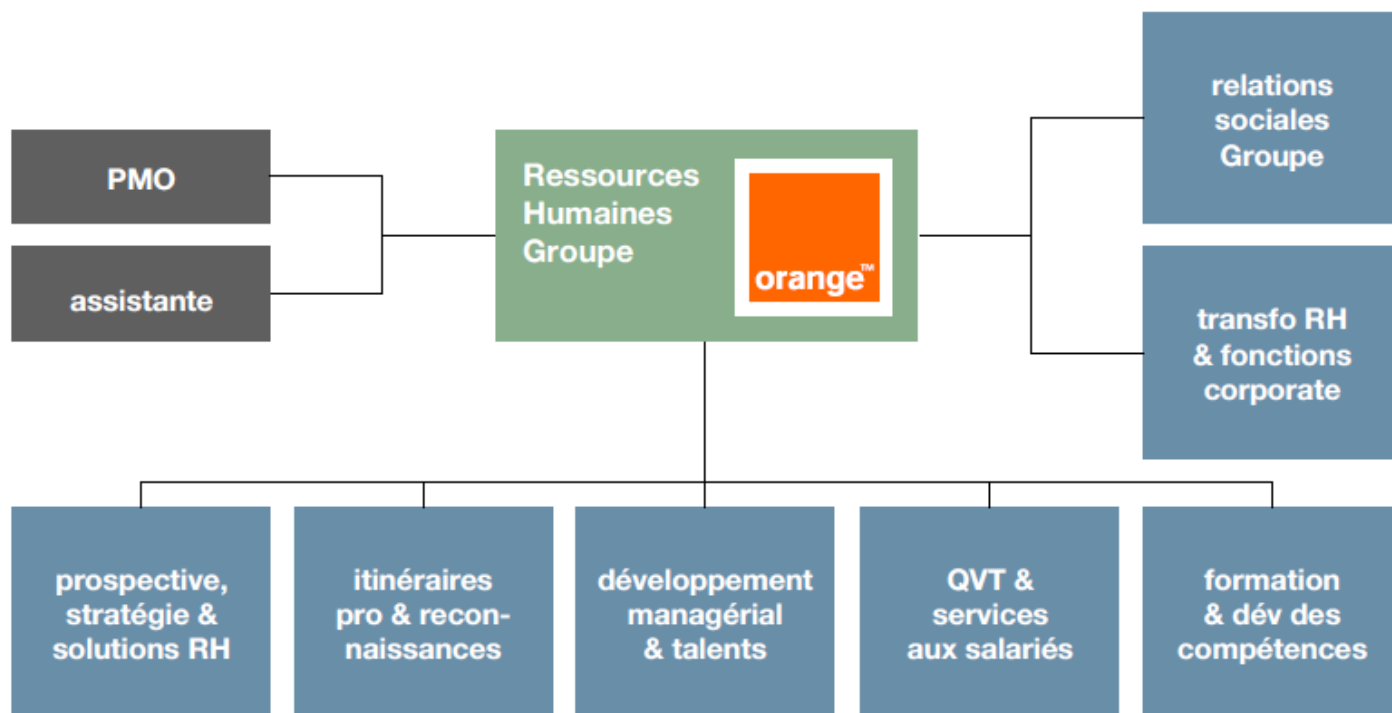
PMO

assistante

Ressources Humaines Groupe

orange™

relations sociales Groupe

transfo RH & fonctions corporate

prospective, stratégie & solutions RH

itinéraires pro & reconnaissances

développement managérial & talents

QVT & services aux salariés

formation & dév des compétences